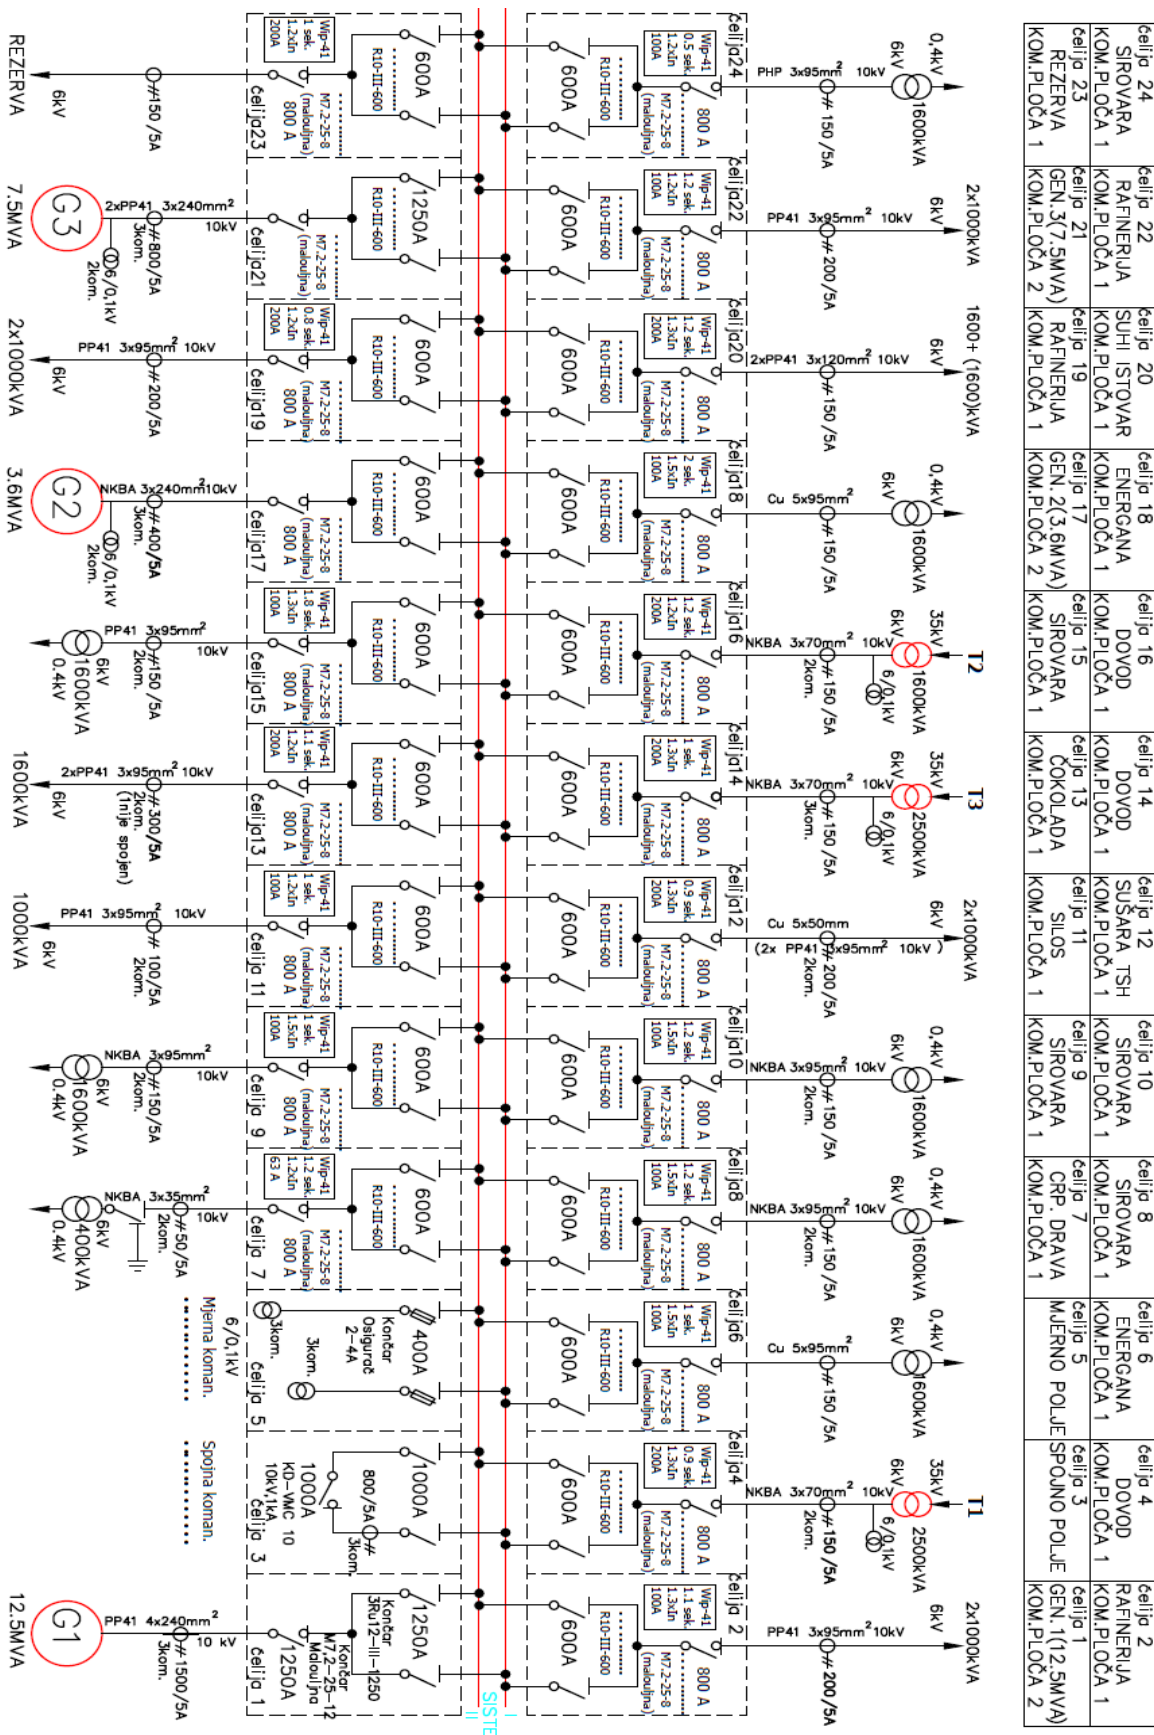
ćelija 24
SIROVARA
KOM.PLOČA 1
ćelija 23
REZERVA
KOM.PLOČA 1

ćelija 22
RAFINERIJA
KOM.PLOČA 1
ćelija 21
GEN.3(7.5MVA)
KOM.PLOČA 2

ćelija 20
SUHI ISTOVAR
KOM.PLOČA 1
ćelija 19
RAFINERIJA
KOM.PLOČA 1

ćelija 18
ENERGANA
KOM.PLOČA 1
ćelija 17
GEN.2(3.6MVA)
KOM.PLOČA 2

ćelija 16
DOVOD
KOM.PLOČA 1
ćelija 15
SIROVARA
KOM.PLOČA 1

ćelija 14
DOVOD
KOM.PLOČA 1
ćelija 13
ČOKOLADA
KOM.PLOČA 1

ćelija 12
SUŠARA TSH
KOM.PLOČA 1
ćelija 11
SILOS
KOM.PLOČA 1

ćelija 10
SIROVARA
KOM.PLOČA 1
ćelija 9
SIROVARA
KOM.PLOČA 1

ćelija 8
SIROVARA
KOM.PLOČA 1
ćelija 7
CRP. DRAVA
KOM.PLOČA 1

ćelija 6
ENERGANA
KOM.PLOČA 1
ćelija 5
MJERNO POLJE

ćelija 4
DOVOD
KOM.PLOČA 1
ćelija 3
SPOJNO POLJE

ćelija 2
RAFINERIJA
KOM.PLOČA 1
ćelija 1
GEN.1(12,5MVA)
KOM.PLOČA 2

0,4kV 6kV 1600kVA PHP 3x95mm² 10kV # 150 /5A ćelija24 Wip-41 0,5 sek. 1,2xIn 100A R10-III-600 M7.2-25-8 (malouljna) 800 A 600A
REZERVA 6kV #150 /5A ćelija23 Wip-41 1 sek. 1,2xIn 200A R10-III-600 M7.2-25-8 (malouljna) 800 A 600A

2x1000kVA 6kV PP41 3x95mm² 10kV # 200 /5A ćelija22 Wip-41 1,2 sek. 1,2xIn 100A R10-III-600 M7.2-25-8 (malouljna) 800 A 600A
7.5MVA G3 2xPP41 3x240mm² 10kV 3kom. # 800 /5A 6/0,1kV 2kom. ćelija21 M7.2-25-8 (malouljna) R10-III-600 1250A

1600+ (1600)kVA 6kV 2xPP41 3x120mm² 10kV # 150 /5A ćelija20 Wip-41 1,2 sek. 1,3xIn 200A R10-III-600 M7.2-25-8 (malouljna) 800 A 600A
2x1000kVA 6kV PP41 3x95mm² 10kV # 200 /5A ćelija19 Wip-41 0,8 sek. 1,2xIn 200A R10-III-600 M7.2-25-8 (malouljna) 800 A 600A

0,4kV 6kV 1600kVA Cu 5x95mm² # 150 /5A ćelija18 Wip-41 2 sek. 1,5xIn 100A R10-III-600 M7.2-25-8 (malouljna) 800 A 600A
3.6MVA G2 NKBA 3x240mm² 10kV 3kom. # 400 /5A 6/0,1kV 2kom. ćelija17 M7.2-25-8 (malouljna) 800 A R10-III-600 600A

T2 35kV 6kV 1600kVA NKBA 3x70mm² 10kV 2kom. # 150 /5A 6/0,1kV ćelija16 Wip-41 1,2 sek. 1,2xIn 200A R10-III-600 M7.2-25-8 (malouljna) 800 A 600A
0.4kV 6kV 1600kVA PP41 3x95mm² 10kV 2kom. # 150 /5A ćelija15 Wip-41 1,8 sek. 1,3xIn 100A R10-III-600 M7.2-25-8 (malouljna) 800 A 600A

T3 35kV 6kV 2500kVA NKBA 3x70mm² 10kV 3kom. # 150 /5A 6/0,1kV ćelija14 Wip-41 1 sek. 1,3xIn 200A R10-III-600 M7.2-25-8 (malouljna) 800 A 600A
1600kVA 6kV 2xPP41 3x95mm² 10kV # 300 /5A (1nije spojen) ćelija13 Wip-41 1,1 sek. 1,2xIn 200A R10-III-600 M7.2-25-8 (malouljna) 800 A 600A

2x1000kVA 6kV Cu 5x50mm (2x PP41 3x95mm² 10kV ) 2kom. # 200 /5A ćelija12 Wip-41 0,9 sek. 1,3xIn 200A R10-III-600 M7.2-25-8 (malouljna) 800 A 600A
1000kVA 6kV PP41 3x95mm² 10kV 2kom. # 100 /5A ćelija 11 Wip-41 1 sek. 1,2xIn 100A R10-III-600 M7.2-25-8 (malouljna) 800 A 600A

0,4kV 6kV 1600kVA NKBA 3x95mm² 10kV 2kom. # 150 /5A ćelija10 Wip-41 1,2 sek. 1,5xIn 100A R10-III-600 M7.2-25-8 (malouljna) 800 A 600A
0.4kV 6kV 1600kVA NKBA 3x95mm² 10kV 2kom. # 150 /5A ćelija 9 Wip-41 1 sek. 1,5xIn 100A R10-III-600 M7.2-25-8 (malouljna) 800 A 600A

0,4kV 6kV 1600kVA NKBA 3x95mm² 10kV 2kom. # 150 /5A ćelija8 Wip-41 1,2 sek. 1,5xIn 100A R10-III-600 M7.2-25-8 (malouljna) 800 A 600A
0.4kV 6kV 400kVA NKBA 3x35mm² 10kV 2kom. # 50 /5A ćelija 7 Wip-41 1,2 sek. 1,2xIn 63 A R10-III-600 M7.2-25-8 (malouljna) 800 A 600A

0,4kV 6kV 1600kVA Cu 5x95mm² # 150 /5A ćelija6 Wip-41 1 sek. 1,5xIn 100A R10-III-600 M7.2-25-8 (malouljna) 800 A 600A
6/0,1kV 3kom. Mjerna koman. 3kom. Končar Osigurač 2-4A 400A ćelija 5

T1 35kV 6kV 2500kVA NKBA 3x70mm² 10kV 2kom. # 150 /5A 6/0,1kV ćelija4 Wip-41 0,9 sek. 1,3xIn 200A R10-III-600 M7.2-25-8 (malouljna) 800 A 600A
Spojna koman. 1000A KD-VMC 10 10kV,1kA ćelija 3 800/5A 3kom. 1000A

2x1000kVA 6kV PP41 3x95mm² 10kV # 200 /5A ćelija 2 Wip-41 1,1 sek. 1,3xIn 100A R10-III-600 M7.2-25-8 (malouljna) 800 A 600A
12.5MVA G1 PP41 4x240mm² 10 kV 3kom. # 1500/5A ćelija 1 1250A Končar M7.2-25-12 Malouljna Končar 3Ru12-III-1250 1250A

SISTE I II